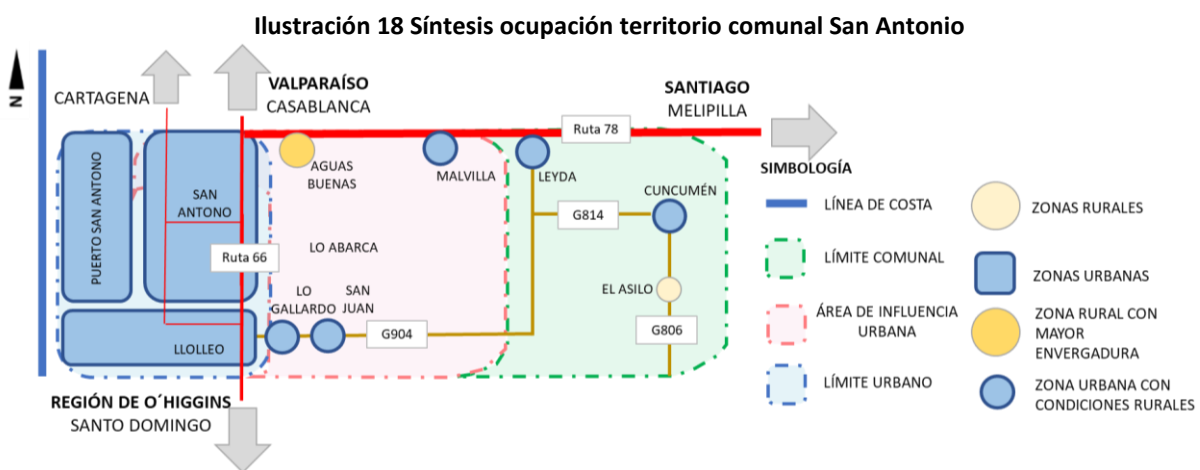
Ilustración 18 Síntesis ocupación territorio comunal San Antonio

N

CARTAGENA

VALPARAÍSO
CASABLANCA

SANTIAGO
MELIPILLA

Ruta 78

PUERTO SAN ANTONIO

SAN ANTONO

AGUAS BUENAS

MALVILLA

LEYDA

CUNCUMÉN

G814

LO ABARCA

Ruta 66

LO GALLARDO

SAN JUAN

G904

EL ASILO

G806

LLOLLEO

REGIÓN DE O´HIGGINS
SANTO DOMINGO

SIMBOLOGÍA

LÍNEA DE COSTA

ZONAS RURALES

LÍMITE COMUNAL

ZONAS URBANAS

ÁREA DE INFLUENCIA URBANA

ZONA RURAL CON MAYOR ENVERGADURA

LÍMITE URBANO

ZONA URBANA CON CONDICIONES RURALES